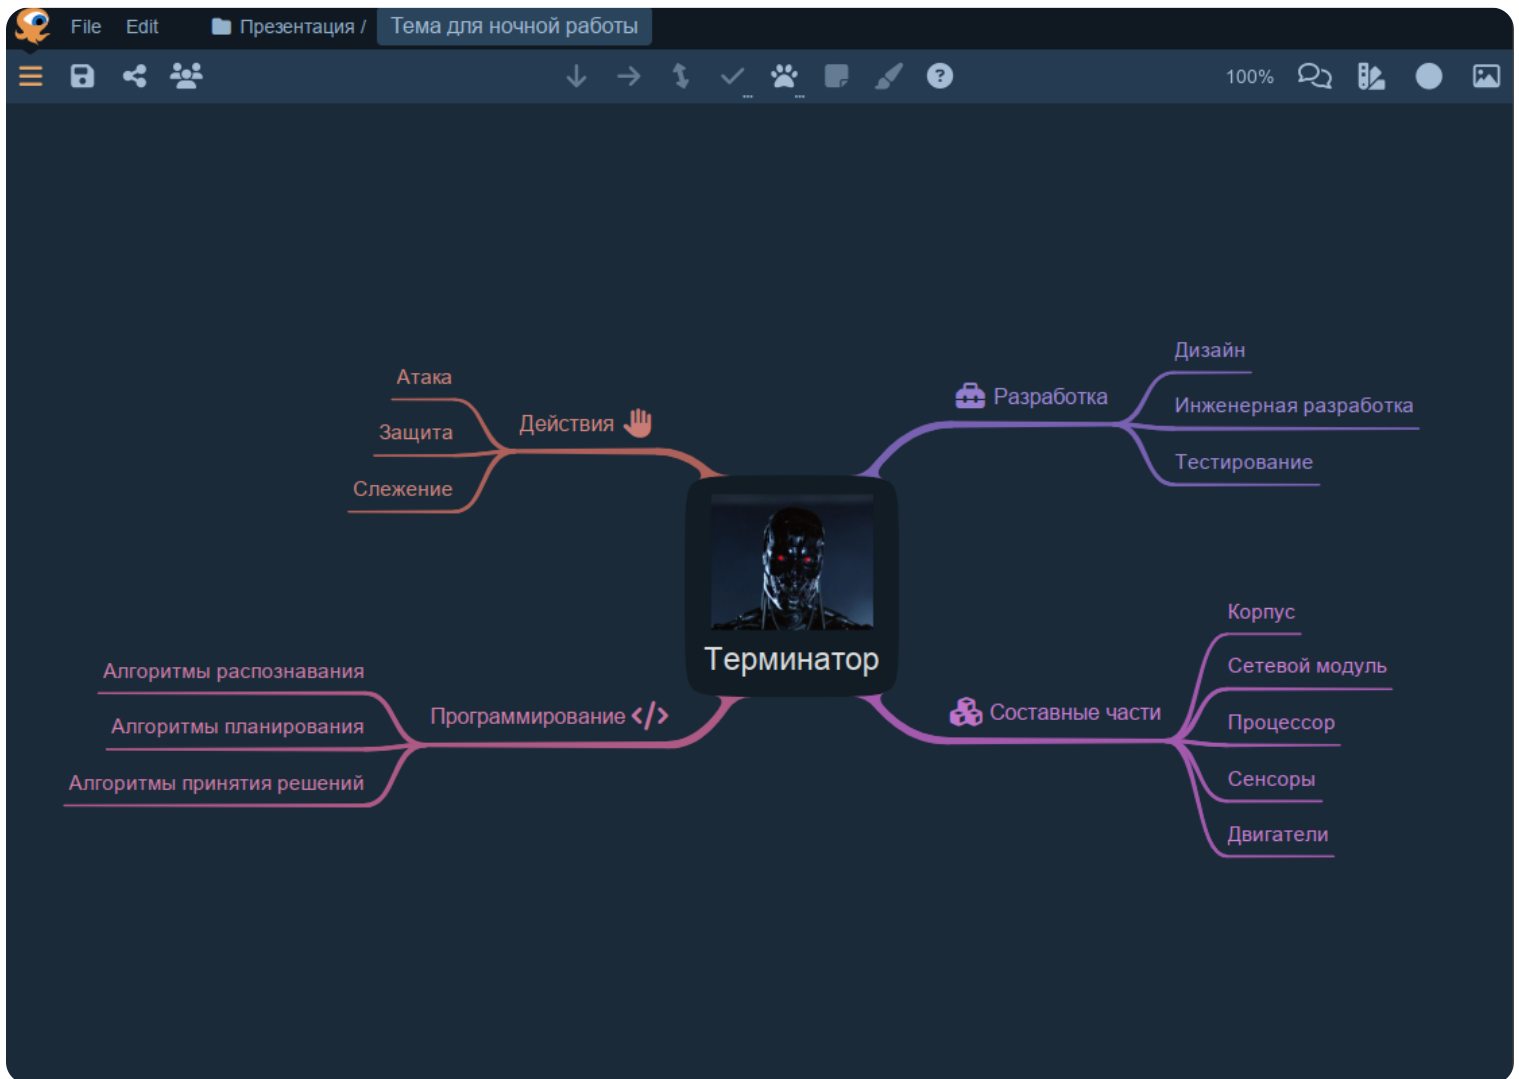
File Edit Презентация / Тема для ночной работы

100%

Атака
Защита
Слежение
Действия

Разработка
Дизайн
Инженерная разработка
Тестирование

Терминатор

Алгоритмы распознавания
Алгоритмы планирования
Алгоритмы принятия решений
Программирование </>

Составные части
Корпус
Сетевой модуль
Процессор
Сенсоры
Двигатели